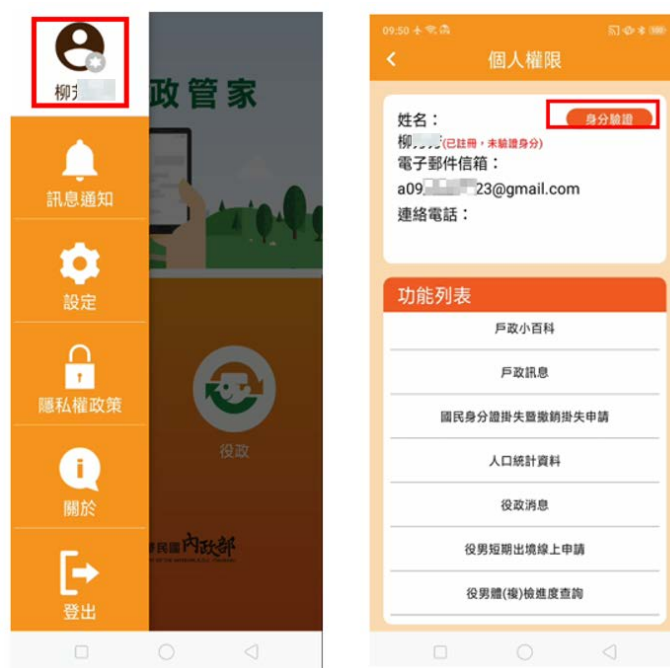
柳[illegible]

政管家

訊息通知

設定

隱私權政策

關於

登出

役政

民國內政部

09:50

個人權限

姓名：

身分驗證

柳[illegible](已註冊，未驗證身分)

電子郵件信箱：

a09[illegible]23@gmail.com

連絡電話：

功能列表

戶政小百科

戶政訊息

國民身分證掛失暨撤銷掛失申請

人口統計資料

役政消息

役男短期出境線上申請

役男體(複)檢進度查詢